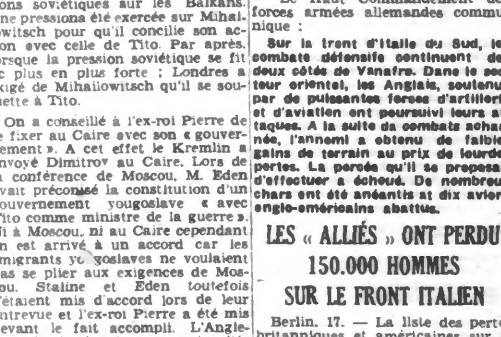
ons soviétiques sur les Balkans. ne pression a été exercée sur Mihailowitsch pour qu'il concilie son acon avec celle de Tito. Par après, orsque la pression soviétique se fit le plus en plus forte ; Londres a xigé de Mihailowitsch qu'il se soumette à Tito.

On a conseillé à l'ex-roi Pierre de e fixer au Caire avec son « gouvernement ». A cet effet le Kremlin a nvoyé Dimitrov au Caire. Lors de a conférence de Moscou, M. Eden vait préconisé la constitution d'un ouvernement yougoslave « avec Tito comme ministre de la guerre ». à Moscou, ni au Caire cependant n est arrivé à un accord car les migrants yougoslaves ne voulaient as se plier aux exigences de Moscou. Staline et Eden toutefois s'étaient mis d'accord lors de leur ntrevue et l'ex-roi Pierre a été mis evant le fait accompli. L'Angle-

Le Haut Commandement des forces armées allemandes communique :

Sur le front d'Italie du Sud, les combats défensifs continuent des deux côtés de Vanafre. Dans le secteur oriental, les Anglais, soutenus par de puissantes forces d'artillerie et d'aviation ont poursuivi leurs attaques. A la suite de combats acharnés, l'ennemi a obtenu de faibles gains de terrain au prix de lourdes pertes. La percée qu'il se proposait d'effectuer a échoué. De nombreux chars ont été anéantis et dix avions anglo-américains abattus.

LES « ALLIÉS » ONT PERDU 150.000 HOMMES SUR LE FRONT ITALIEN

Berlin, 17. — La liste des pertes britanniques et américaines sur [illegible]